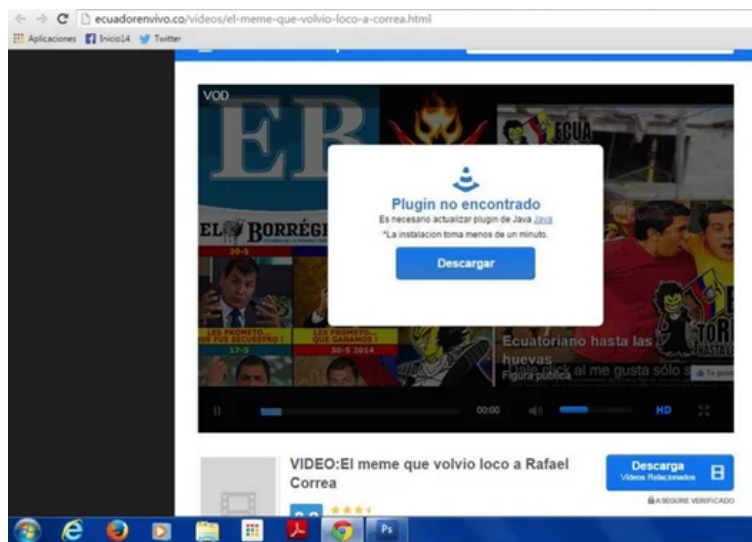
ecuadorenvivo.co/videos/el-meme-que-volvio-loco-a-correa.html

Aplicaciones Inicio14 Twitter

VOD

EB

ECUA

EL BORRÉGI

30-5

LES PROMETO... QUE FUE SECUESTRO!

17-5

LES PROMETO... QUE GANAMOS!

30-5 2014

Plugin no encontrado

Es necesario actualizar plugin de Java Java

*La instalacion toma menos de un minuto.

Descargar

Ecuatoriano hasta las huevas

Dale click al me gusta sólo si

Figura pública

Te gusta

TOR HASTA

00:00

HD

VIDEO:El meme que volvio loco a Rafael Correa

Descarga
Videos Relacionados

ASEGURE VERIFICADO

Ps